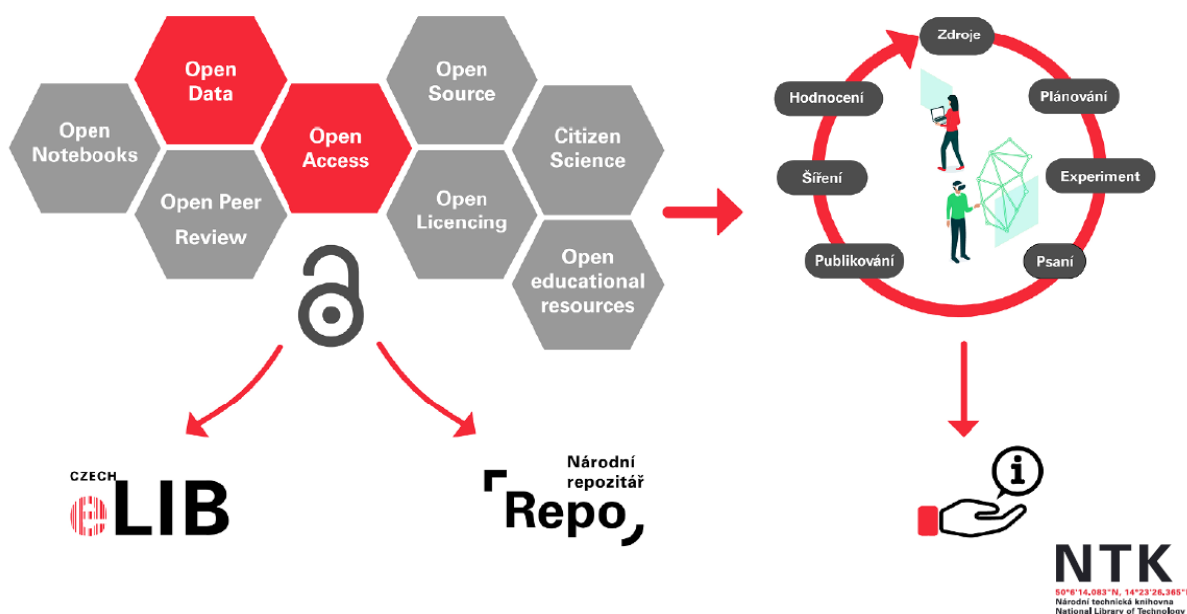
Open Data

Open Source

Open Notebooks

Open Access

Citizen Science

Open Peer Review

Open Licencing

Open educational resources

Zdroje

Hodnocení

Plánování

Experiment

Šíření

Publikování

Psaní

CZECH
eLIB

Národní repozitář
Repo

NTK
50°6'14,083"N, 14°23'26,365"E
Národní technická knihovna
National Library of Technology